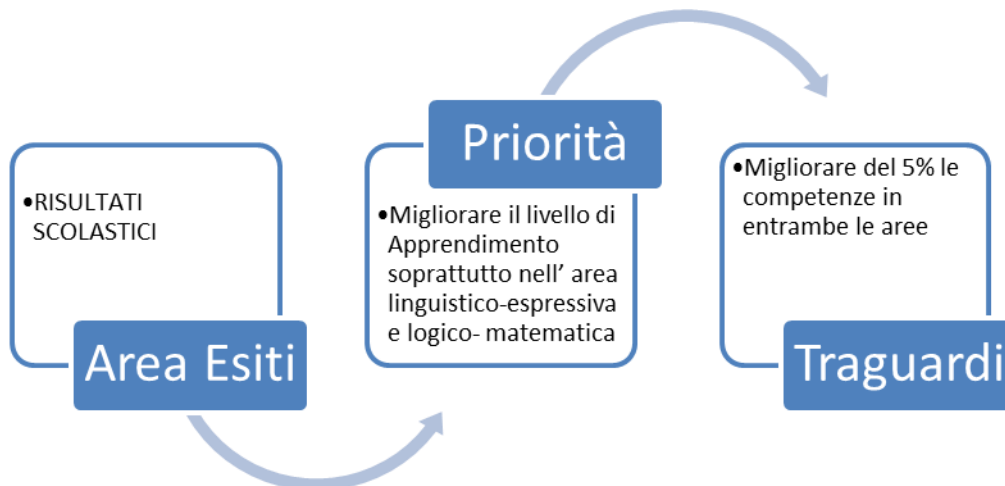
•RISULTATI SCOLASTICI

Area Esiti

Priorità

•Migliorare il livello di Apprendimento soprattutto nell’ area linguistico-espressiva e logico- matematica

•Migliorare del 5% le competenze in entrambe le aree

Traguardi